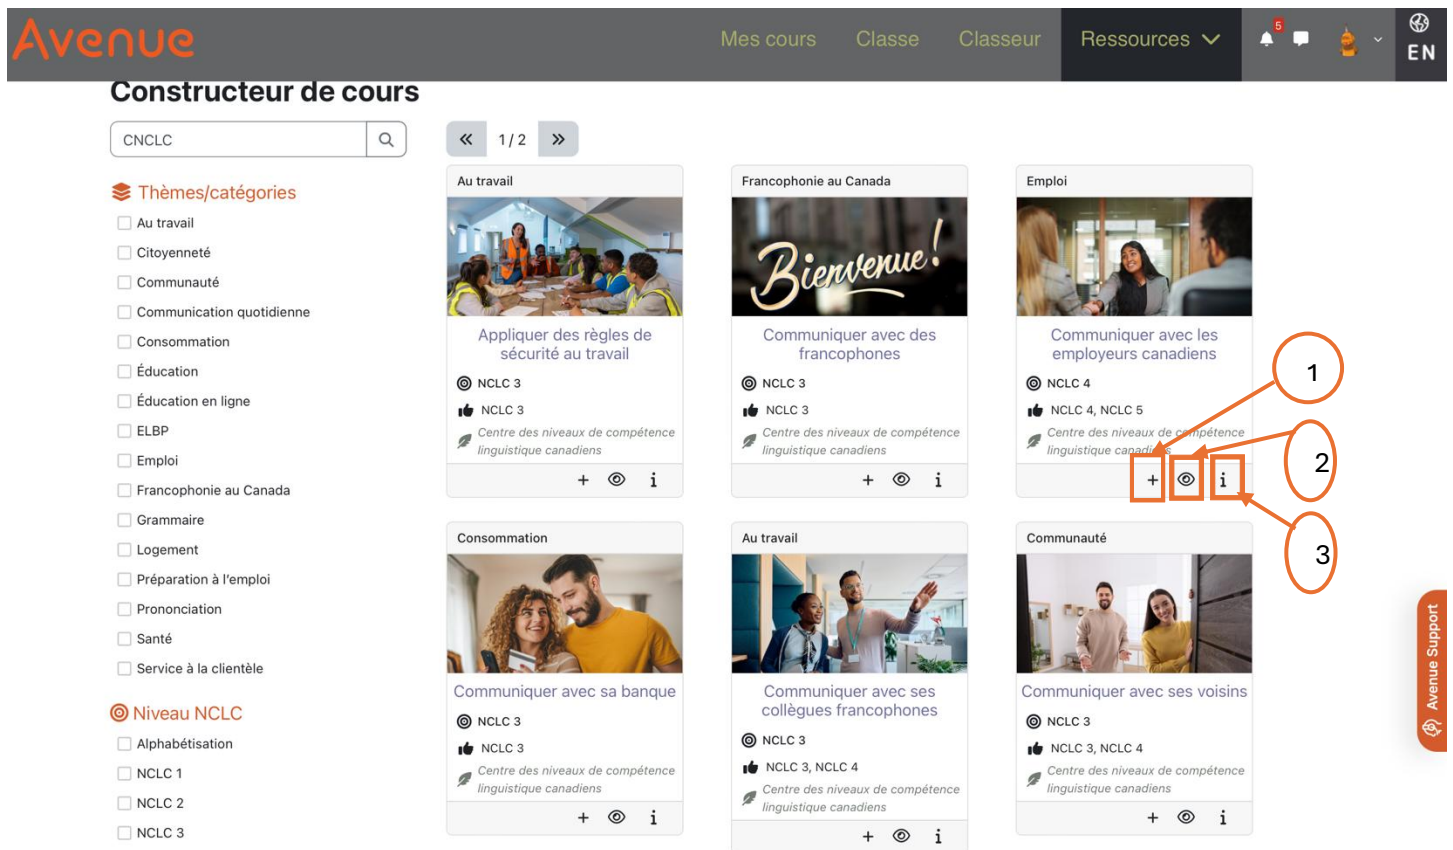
Avenue

Mes cours Classe Classeur Ressources

5

EN

Constructeur de cours

CNCLC

Thèmes/catégories

Au travail
Citoyenneté
Communauté
Communication quotidienne
Consommation
Éducation
Éducation en ligne
ELBP
Emploi
Francophonie au Canada
Grammaire
Logement
Préparation à l'emploi
Prononciation
Santé
Service à la clientèle

Niveau NCLC

Alphabétisation
NCLC 1
NCLC 2
NCLC 3

1 / 2

Au travail
Appliquer des règles de sécurité au travail
NCLC 3
NCLC 3
Centre des niveaux de compétence linguistique canadiens
+ i

Francophonie au Canada
Bienvenue!
Communiquer avec des francophones
NCLC 3
NCLC 3
Centre des niveaux de compétence linguistique canadiens
+ i

Emploi
Communiquer avec les employeurs canadiens
NCLC 4
NCLC 4, NCLC 5
Centre des niveaux de compétence linguistique canadiens
+ i

1
2
3

Consommation
Communiquer avec sa banque
NCLC 3
NCLC 3
Centre des niveaux de compétence linguistique canadiens
+ i

Au travail
Communiquer avec ses collègues francophones
NCLC 3
NCLC 3, NCLC 4
Centre des niveaux de compétence linguistique canadiens
+ i

Communauté
Communiquer avec ses voisins
NCLC 3
NCLC 3, NCLC 4
Centre des niveaux de compétence linguistique canadiens
+ i

Avenue Support